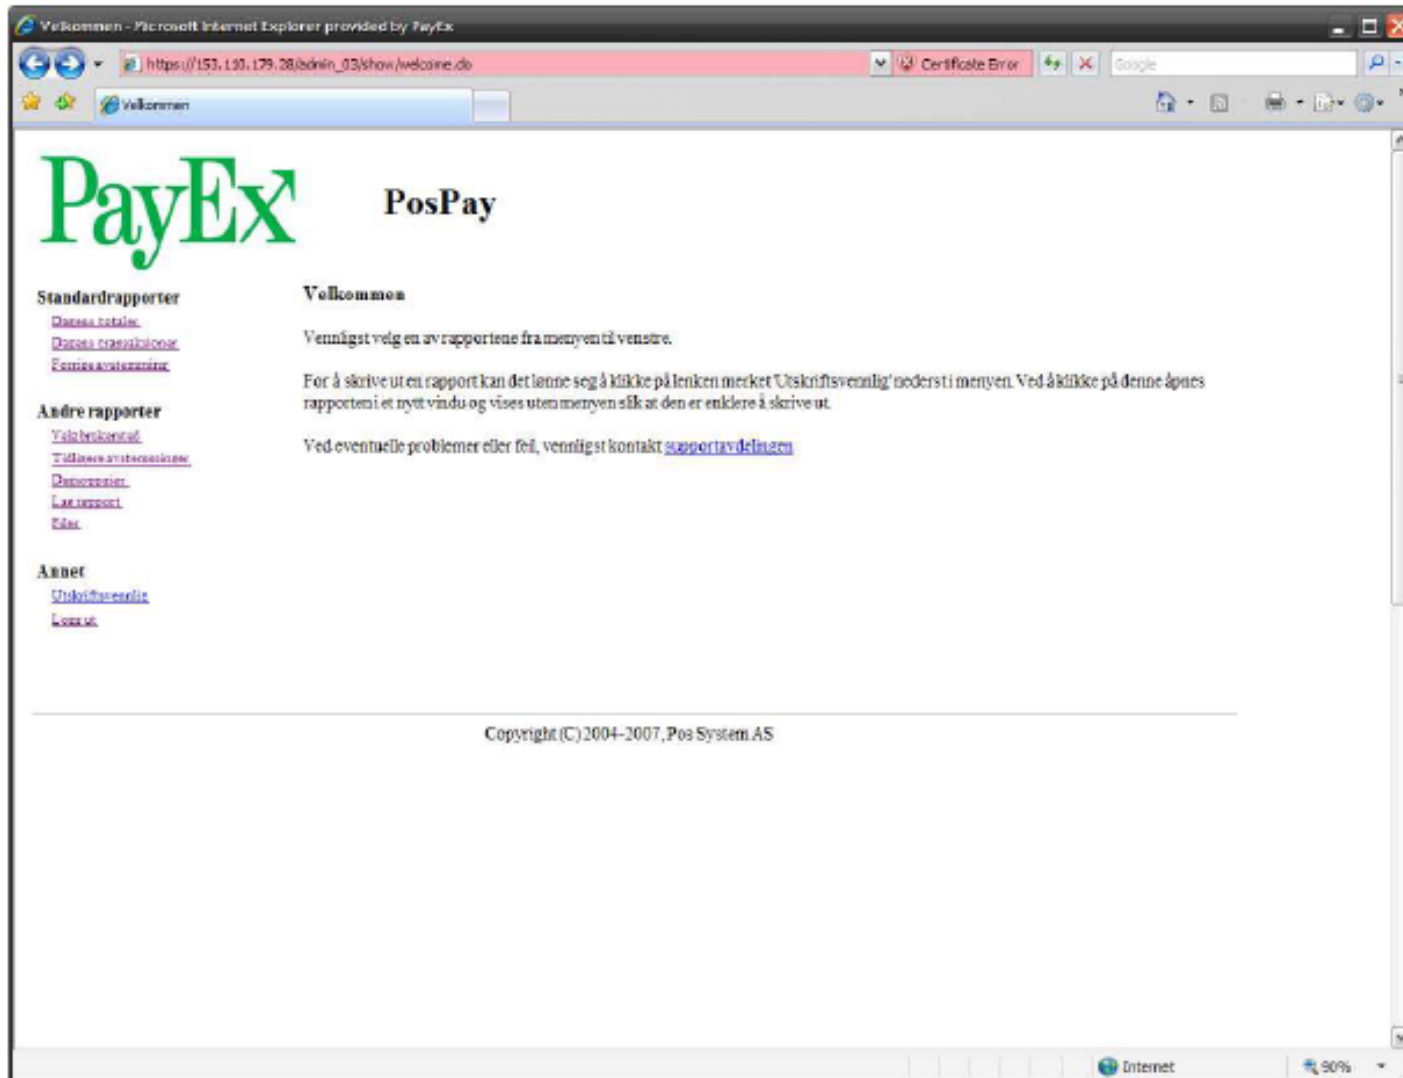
Velkommen - Microsoft Internet Explorer provided by PayEx

https://153.110.179.28/admin_03/show/welcome.do

Certificate Error

Google

Velkommen

PayEx

PosPay

Standardrapporter

Dagens totaler

Dagens transaksjoner

Forrige avstemming

Andre rapporter

Velg brukersted

Tidligere avstemminger

Dagsrapporter

Lag rapport

Filer

Annet

Utskriftsvennlig

Logg ut

Velkommen

Vennligst velg en av rapportene fra menyen til venstre.

For å skrive ut en rapport kan det lønne seg å klikke på lenken merket 'Utskriftsvennlig' nederst i menyen. Ved å klikke på denne åpnes rapporten i et nytt vindu og vises uten menyen slik at den er enklere å skrive ut.

Ved eventuelle problemer eller feil, vennligst kontakt supportavdelingen

Copyright (C) 2004-2007, Pos System AS

Internet

90%